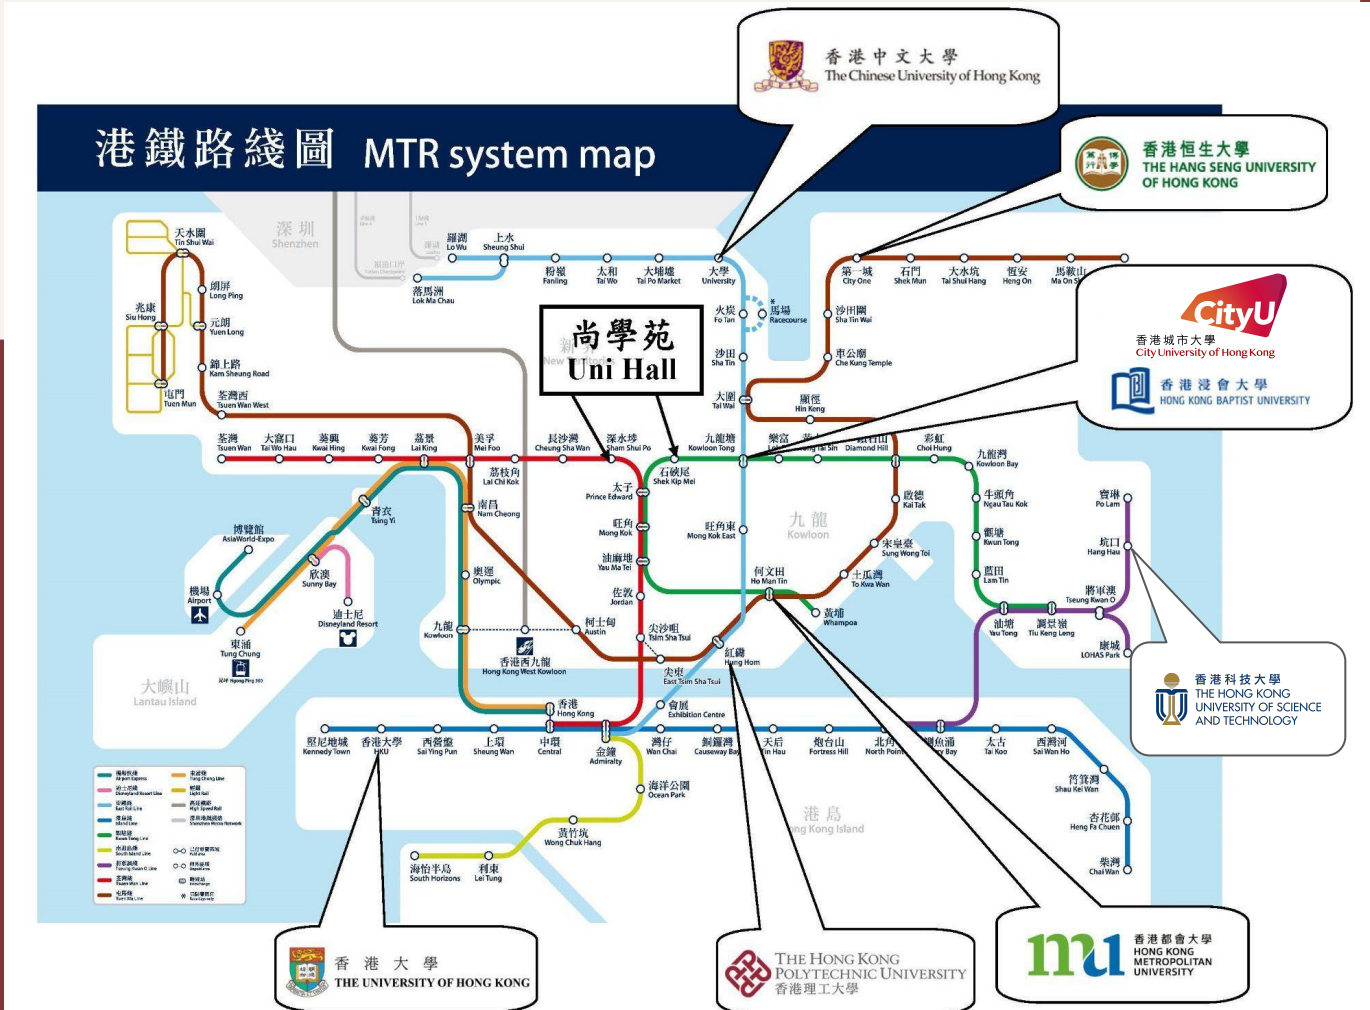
香港中文大學
The Chinese University of Hong Kong

港鐵路綫圖 MTR system map

香港恒生大學
THE HANG SENG UNIVERSITY OF HONG KONG

深圳
Shenzhen

天水圍
Tin Shui Wai
朗屏
Long Ping
元朗
Yuen Long
兆康
Siu Hong
錦上路
Kam Sheung Road
屯門
Tuen Mun
荃灣西
Tsuen Wan West
羅湖
Lo Wu
上水
Sheung Shui
落馬洲
Lok Ma Chau
粉嶺
Fanling
太和
Tai Wo
大埔墟
Tai Po Market
大學
University
火炭
Fo Tan
馬場
Racecourse
沙田
Sha Tin
大圍
Tai Wai
第一城
City One
石門
Shek Mun
大水坑
Tai Shui Hang
恒安
Heng On
馬鞍山
Ma On Shan
沙田圍
Sha Tin Wai
車公廟
Che Kung Temple
顯徑
Hin Keng

尚學苑
Uni Hall

CityU
香港城市大學
City University of Hong Kong

香港浸會大學
HONG KONG BAPTIST UNIVERSITY

荃灣
Tsuen Wan
大窩口
Tai Wo Hau
葵興
Kwai Hing
葵芳
Kwai Fong
荔景
Lai King
美孚
Mei Foo
荔枝角
Lai Chi Kok
長沙灣
Cheung Sha Wan
深水埗
Sham Shui Po
九龍塘
Kowloon Tong
樂富
Lok Fu
黃大仙
Wong Tai Sin
鑽石山
Diamond Hill
彩虹
Choi Hung
九龍灣
Kowloon Bay
石硤尾
Shek Kip Mei
太子
Prince Edward
南昌
Nam Cheong
青衣
Tsing Yi
博覽館
AsiaWorld-Expo
旺角
Mong Kok
旺角東
Mong Kok East
九龍
Kowloon
啟德
Kai Tak
牛頭角
Ngau Tau Kok
觀塘
Kwun Tong
藍田
Lam Tin
寶琳
Po Lam
坑口
Hang Hau
將軍澳
Tseung Kwan O
康城
LOHAS Park
宋皇臺
Sung Wong Toi
土瓜灣
To Kwa Wan
油麻地
Yau Ma Tei
奧運
Olympic
欣澳
Sunny Bay
機場
Airport
迪士尼
Disneyland Resort
佐敦
Jordan
何文田
Ho Man Tin
黃埔
Whampoa
油塘
Yau Tong
調景嶺
Tiu Keng Leng
九龍
Kowloon
柯士甸
Austin
尖沙咀
Tsim Sha Tsui
香港西九龍
Hong Kong West Kowloon
東涌
Tung Chung
紅磡
Hung Hom
尖東
East Tsim Sha Tsui
大嶼山
Lantau Island
香港
Hong Kong
會展
Exhibition Centre

香港科技大學
THE HONG KONG UNIVERSITY OF SCIENCE AND TECHNOLOGY

堅尼地城
Kennedy Town
香港大學
HKU
西營盤
Sai Ying Pun
上環
Sheung Wan
中環
Central
金鐘
Admiralty
灣仔
Wan Chai
銅鑼灣
Causeway Bay
天后
Tin Hau
炮台山
Fortress Hill
北角
North Point
鰂魚涌
Quarry Bay
太古
Tai Koo
西灣河
Sai Wan Ho
筲箕灣
Shau Kei Wan
杏花邨
Heng Fa Chuen
柴灣
Chai Wan
海洋公園
Ocean Park
香港島
Hong Kong Island
黃竹坑
Wong Chuk Hang
海怡半島
South Horizons
利東
Lei Tung

香港大學
THE UNIVERSITY OF HONG KONG

THE HONG KONG POLYTECHNIC UNIVERSITY
香港理工大學

香港都會大學
HONG KONG METROPOLITAN UNIVERSITY